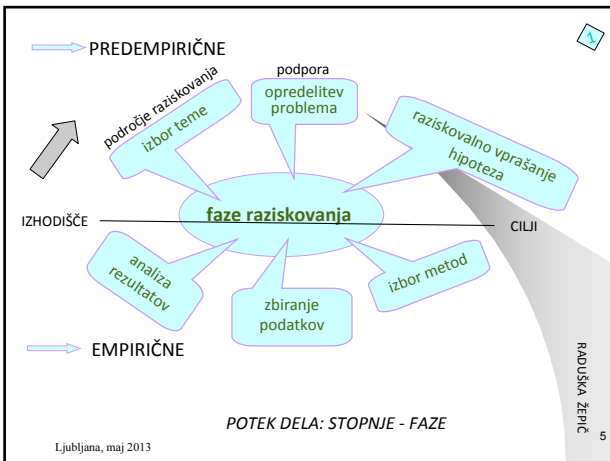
PREDEMPIRIČNE

1

podpora

področje raziskovanja

izbor teme

opredelitev problema

raziskovalno vprašanje hipoteza

IZHODIŠČE

faze raziskovanja

CILJI

analiza rezultatov

zbiranje podatkov

izbor metod

EMPIRIČNE

RADUŠKA ŽEPIČ

POTEK DELA: STOPNJE - FAZE

Ljubljana, maj 2013

5